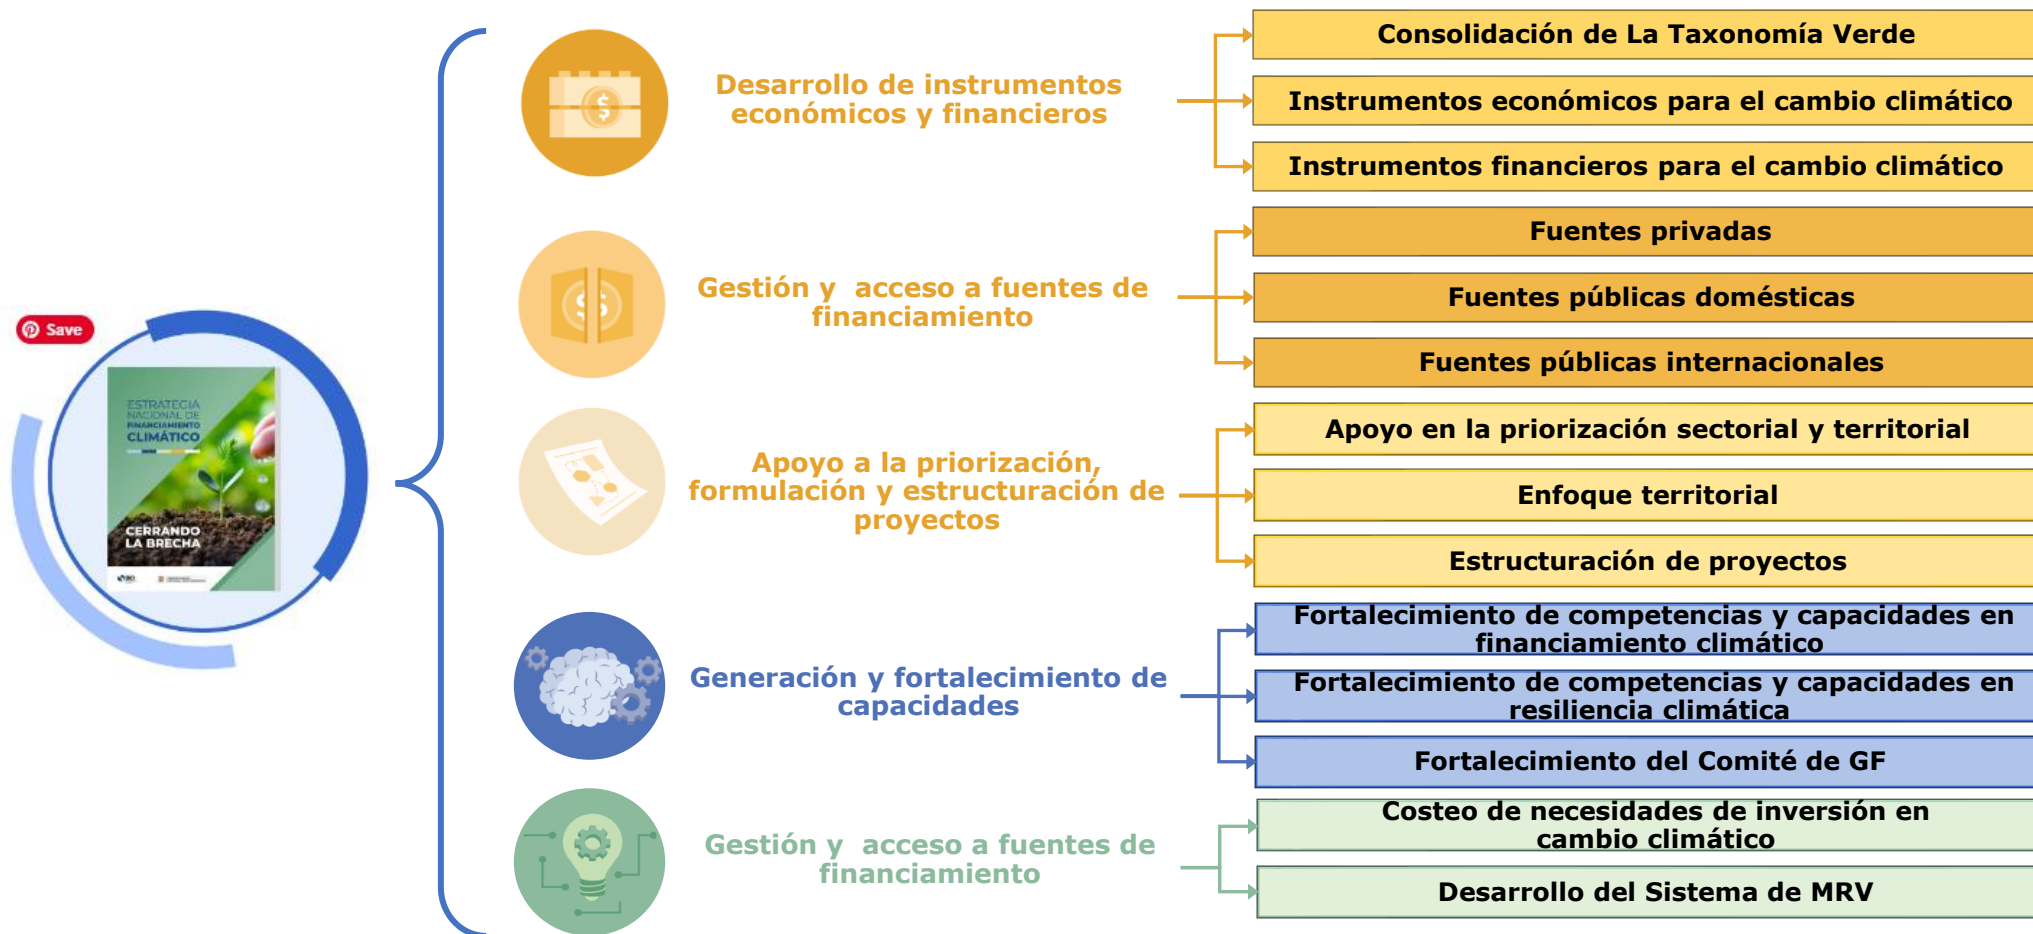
Save

ESTRATEGIA NACIONAL DE FINANCIAMIENTO CLIMÁTICO

CERRANDO LA BRECHA

Desarrollo de instrumentos económicos y financieros

Consolidación de La Taxonomía Verde

Instrumentos económicos para el cambio climático

Instrumentos financieros para el cambio climático

Gestión y acceso a fuentes de financiamiento

Fuentes privadas

Fuentes públicas domésticas

Fuentes públicas internacionales

Apoyo a la priorización, formulación y estructuración de proyectos

Apoyo en la priorización sectorial y territorial

Enfoque territorial

Estructuración de proyectos

Generación y fortalecimiento de capacidades

Fortalecimiento de competencias y capacidades en financiamiento climático

Fortalecimiento de competencias y capacidades en resiliencia climática

Fortalecimiento del Comité de GF

Gestión y acceso a fuentes de financiamiento

Costeo de necesidades de inversión en cambio climático

Desarrollo del Sistema de MRV